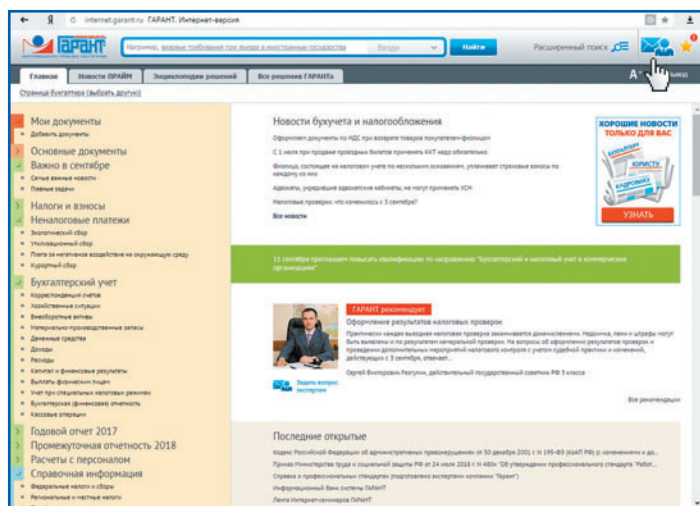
internet.garant.ru ГАРАНТ. Интернет-версия

ГАРАНТ

Например, важные требования при выезде в иностранные государства

Везде

Найти

Расширенный поиск

Главная

Новости ПРАЙМ

Энциклопедия решений

Все решения ГАРАНТа

Выход

Страница бухгалтера (выбрать другую)

Мои документы
Добавить документ

Основные документы

Важно в сентябре
Самые важные новости
Главные задачи

Налоги и взносы

Неналоговые платежи
Экологический сбор
Утилизационный сбор
Плата за негативное воздействие на окружающую среду
Курортный сбор

Бухгалтерский учет
Корреспонденция счетов
Хозяйственные ситуации
Внеоборотные активы
Материально-производственные запасы
Денежные средства
Доходы
Расходы
Капитал и финансовые результаты
Выплаты физическим лицам
Учет при специальных налоговых режимах
Бухгалтерская (финансовая) отчетность
Кассовые операции

Годовой отчет 2017

Промежуточная отчетность 2018

Расчеты с персоналом

Справочная информация
Федеральные налоги и сборы
Региональные и местные налоги

Новости бухучета и налогообложения

Оформление документов по НДС при возврате товаров покупателем-физлицом

С 1 июля при продаже проездных билетов применять ККТ надо обязательно

Физлицо, состоящее на налоговом учете по нескольким основаниям, уплачивает страховые взносы по каждому из них

Адвокаты, учредившие адвокатские кабинеты, не могут применять УСН

Налоговые проверки: что изменилось с 3 сентября?

Все новости

ХОРОШИЕ НОВОСТИ ТОЛЬКО ДЛЯ ВАС

УЗНАТЬ

11 сентября приглашаем повысить квалификацию по направлению "Бухгалтерский и налоговый учет в коммерческих организациях"

ГАРАНТ рекомендует

Оформление результатов налоговых проверок

Практически каждая выездная налоговая проверка заканчивается доначислениями. Недоимка, пени и штрафы могут быть выявлены и по результатам камеральной проверки. Не вопросы об оформлении результатов проверок и проведении дополнительных мероприятий налогового контроля с учетом судебной практики и изменений, действующих с 3 сентября, отвечает...

Сергей Викторович Разгулин, действительный государственный советник РФ 3 класса

Задать вопрос экспертам

Все рекомендации

Последние открытые

Кодекс Российской Федерации об административных правонарушениях от 30 декабря 2001 г. N 195-ФЗ (КоАП РФ) (с изменениями и до...

Приказ Министерства труда и социальной защиты РФ от 24 июля 2018 г. N 480н "Об утверждении профессионального стандарта "Работ...

Справка о профессиональных стандартах (подготовлено экспертами компании "Гарант")

Информационный банк системы ГАРАНТ

Лента Интернет-семинаров ГАРАНТ